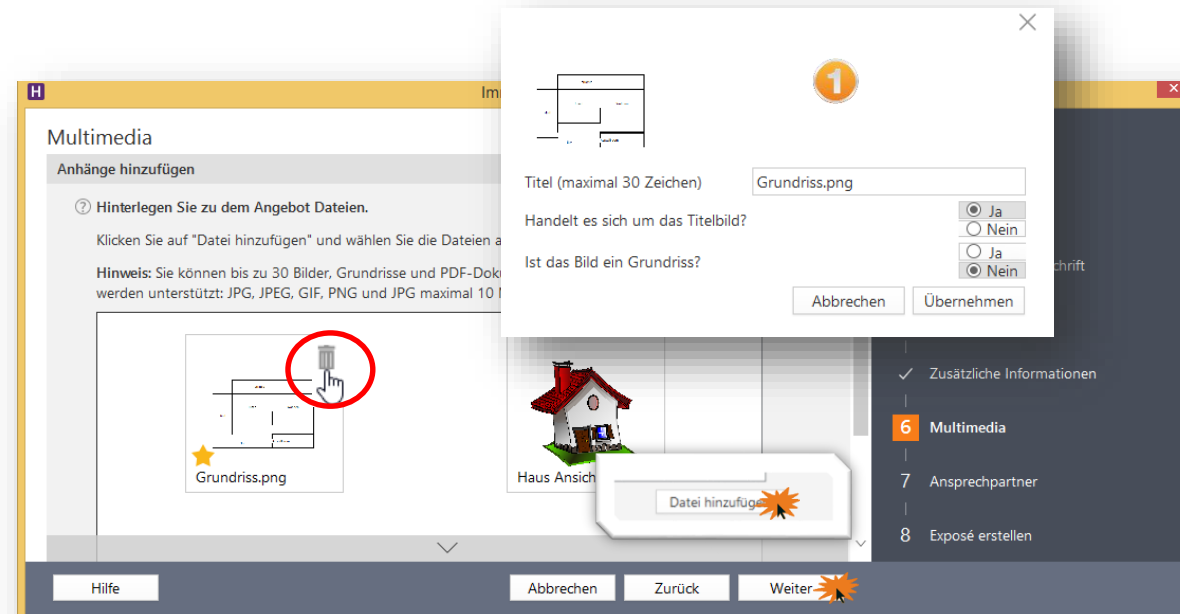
H
Imm
Multimedia
Anhänge hinzufügen
Hinterlegen Sie zu dem Angebot Dateien.
Klicken Sie auf "Datei hinzufügen" und wählen Sie die Dateien a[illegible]
Hinweis: Sie können bis zu 30 Bilder, Grundrisse und PDF-Doku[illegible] werden unterstützt: JPG, JPEG, GIF, PNG und JPG maximal 10 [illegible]
Grundriss.png
Haus Ansich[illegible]
Datei hinzufüge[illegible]

1
Titel (maximal 30 Zeichen)
Grundriss.png
Handelt es sich um das Titelbild?
Ja
Nein
Ist das Bild ein Grundriss?
Ja
Nein
Abbrechen
Übernehmen

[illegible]chrift
Zusätzliche Informationen
6 Multimedia
7 Ansprechpartner
8 Exposé erstellen

Hilfe
Abbrechen
Zurück
Weiter